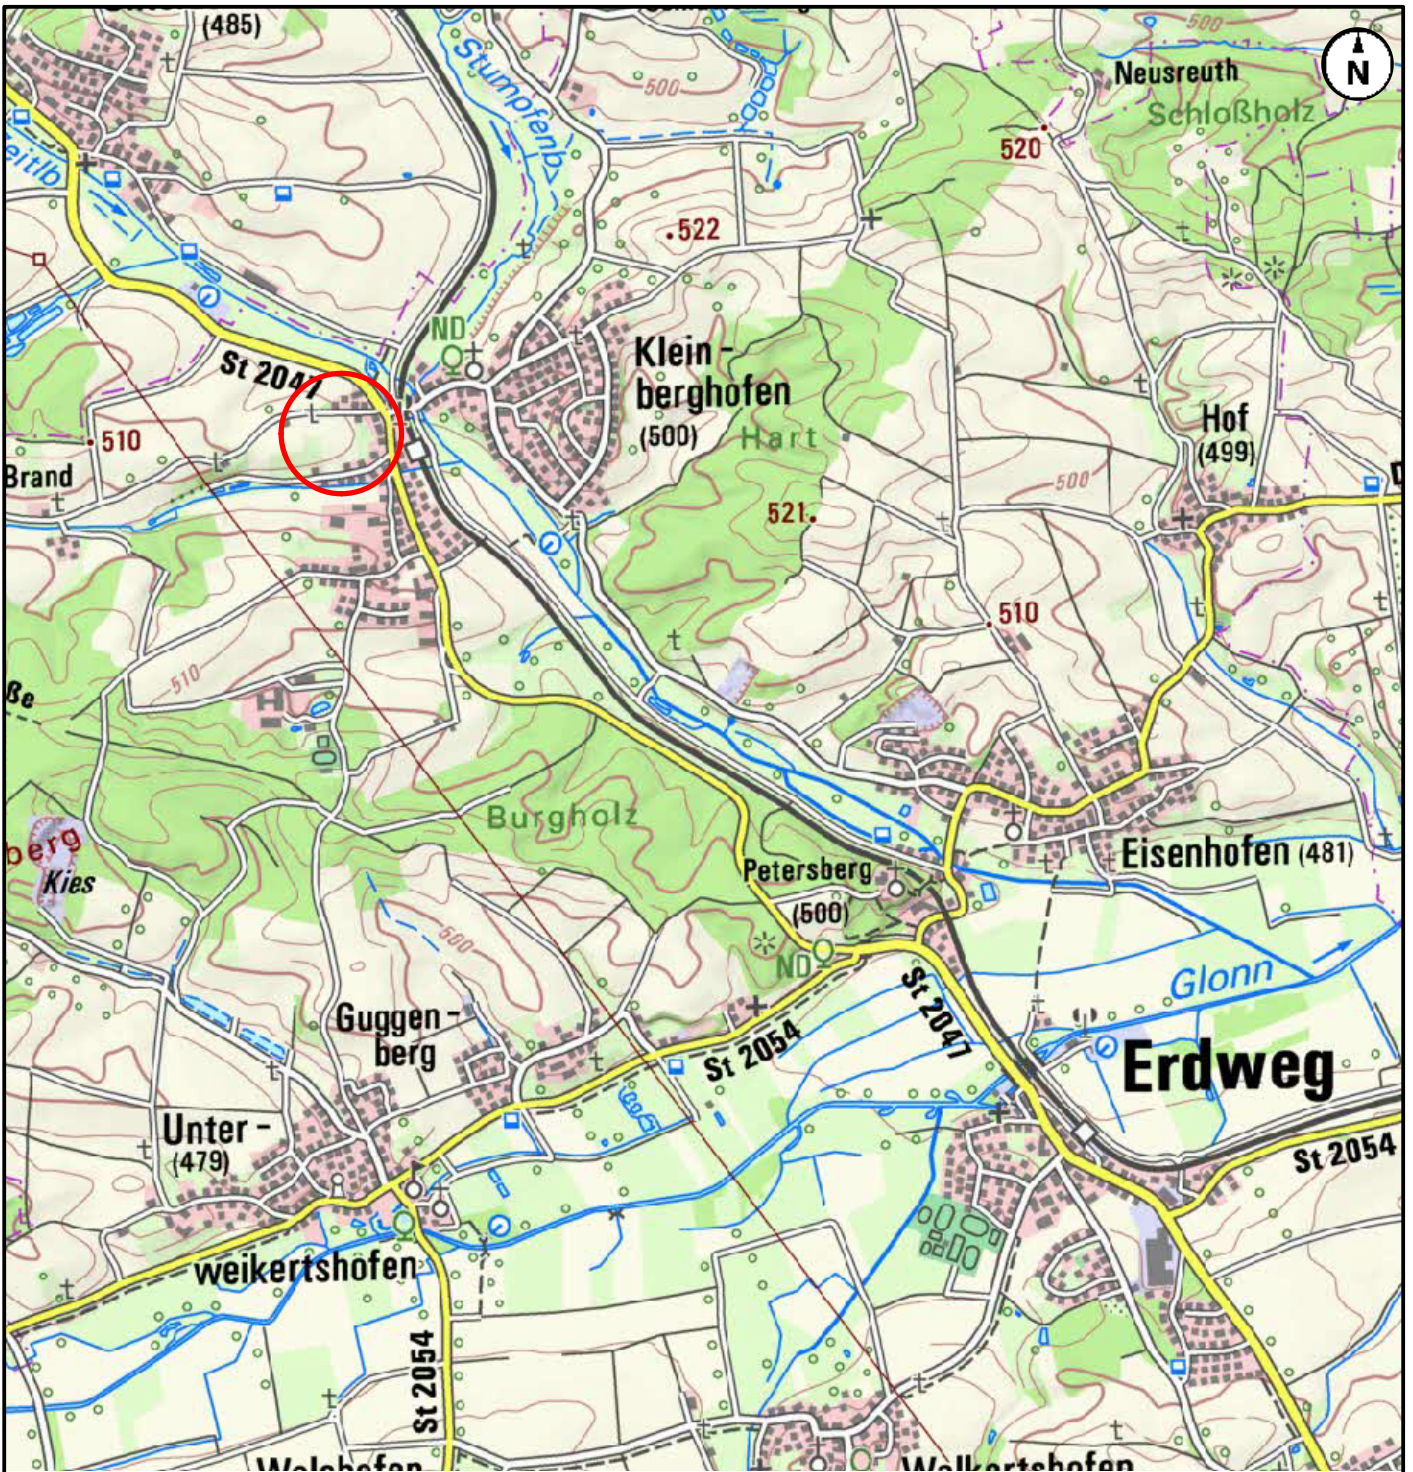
(485)
Stumpfenb
500
Neusreuth
Schloßholz
N
eitlb
520
.522
ND
Klein-berghofen
(500)
Hart
St 2047
510
Brand
Hof
(499)
500
521.
510
510
ße
Burgholz
berg
Kies
Petersberg
(500)
Eisenhofen (481)
500
ND
St 2047
Glonn
Guggen-berg
St 2054
Erdweg
Unter-
(479)
St 2054
weikertshofen
St 2054
Welshofen
Walkertshofen